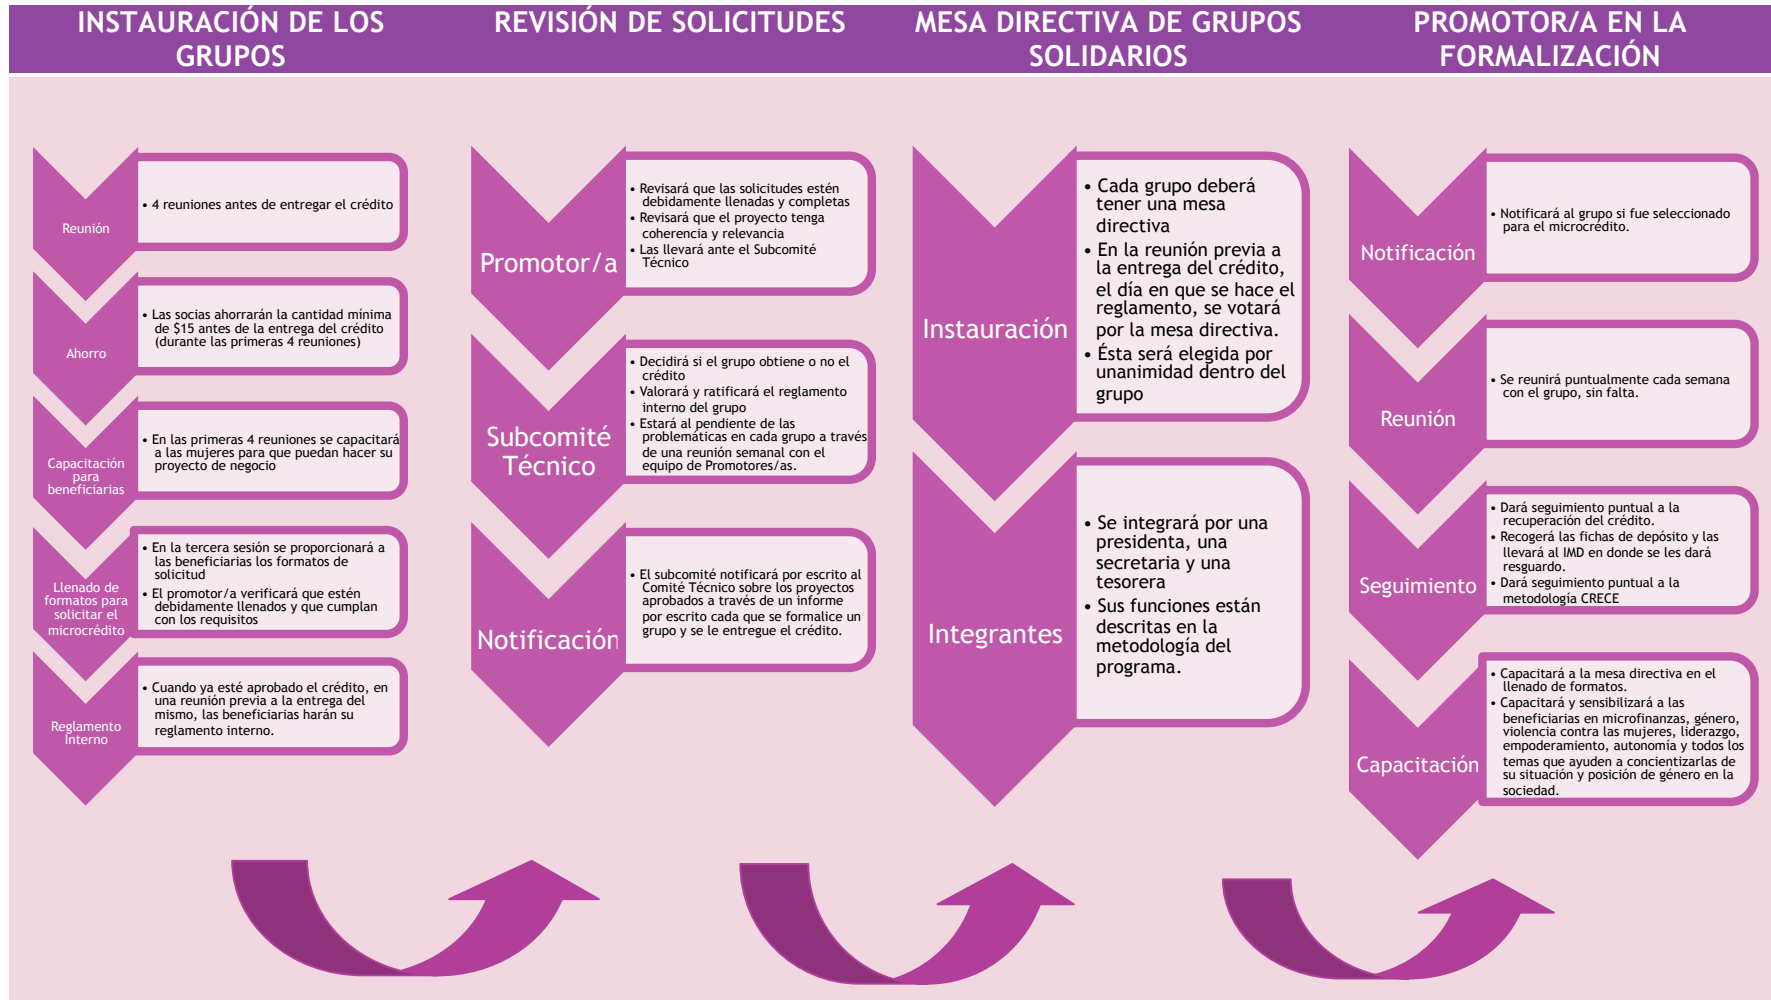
INSTAURACIÓN DE LOS GRUPOS

Reunión
• 4 reuniones antes de entregar el crédito

Ahorro
• Las socias ahorrarán la cantidad mínima de $15 antes de la entrega del crédito (durante las primeras 4 reuniones)

Capacitación para beneficiarias
• En las primeras 4 reuniones se capacitará a las mujeres para que puedan hacer su proyecto de negocio

Llenado de formatos para solicitar el microcrédito
• En la tercera sesión se proporcionará a las beneficiarias los formatos de solicitud
• El promotor/a verificará que estén debidamente llenados y que cumplan con los requisitos

Reglamento Interno
• Cuando ya esté aprobado el crédito, en una reunión previa a la entrega del mismo, las beneficiarias harán su reglamento interno.

REVISIÓN DE SOLICITUDES

Promotor/a
• Revisará que las solicitudes estén debidamente llenadas y completas
• Revisará que el proyecto tenga coherencia y relevancia
• Las llevará ante el Subcomité Técnico

Subcomité Técnico
• Decidirá si el grupo obtiene o no el crédito
• Valorará y ratificará el reglamento interno del grupo
• Estará al pendiente de las problemáticas en cada grupo a través de una reunión semanal con el equipo de Promotores/as.

Notificación
• El subcomité notificará por escrito al Comité Técnico sobre los proyectos aprobados a través de un informe por escrito cada que se formalice un grupo y se le entregue el crédito.

MESA DIRECTIVA DE GRUPOS SOLIDARIOS

Instauración
• Cada grupo deberá tener una mesa directiva
• En la reunión previa a la entrega del crédito, el día en que se hace el reglamento, se votará por la mesa directiva.
• Ésta será elegida por unanimidad dentro del grupo

Integrantes
• Se integrará por una presidenta, una secretaria y una tesorera
• Sus funciones están descritas en la metodología del programa.

PROMOTOR/A EN LA FORMALIZACIÓN

Notificación
• Notificará al grupo si fue seleccionado para el microcrédito.

Reunión
• Se reunirá puntualmente cada semana con el grupo, sin falta.

Seguimiento
• Dará seguimiento puntual a la recuperación del crédito.
• Recogerá las fichas de depósito y las llevará al IMD en donde se les dará resguardo.
• Dará seguimiento puntual a la metodología CRECE

Capacitación
• Capacitará a la mesa directiva en el llenado de formatos.
• Capacitará y sensibilizará a las beneficiarias en microfinanzas, género, violencia contra las mujeres, liderazgo, empoderamiento, autonomía y todos los temas que ayuden a concientizarlas de su situación y posición de género en la sociedad.